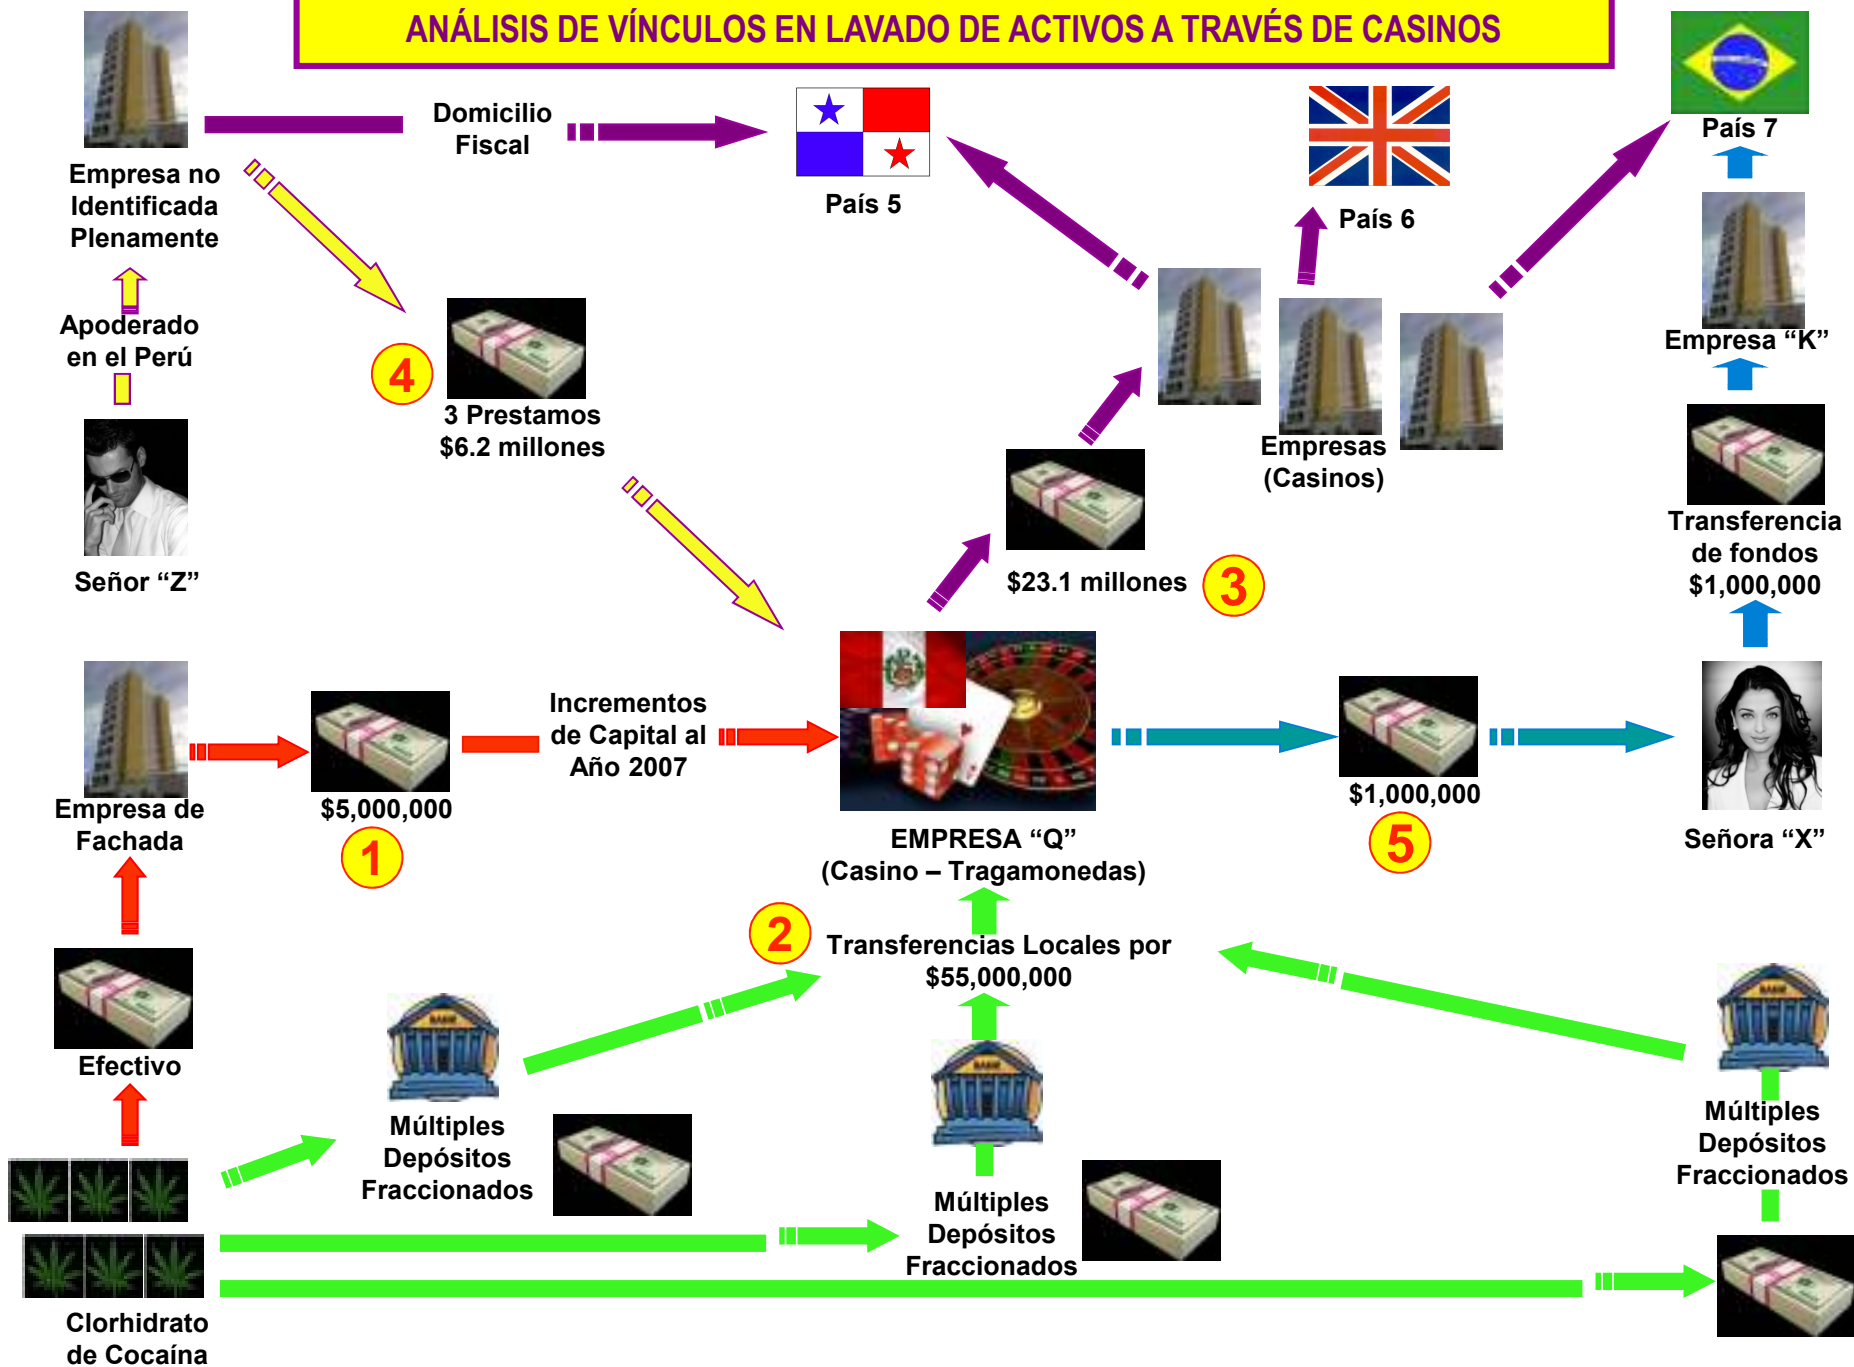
ANÁLISIS DE VÍNCULOS EN LAVADO DE ACTIVOS A TRAVÉS DE CASINOS

Empresa no Identificada Plenamente

Domicilio Fiscal

País 5

País 6

País 7

Apoderado en el Perú

4

3 Prestamos $6.2 millones

Señor "Z"

Empresas (Casinos)

Empresa "K"

Transferencia de fondos $1,000,000

$23.1 millones

3

Empresa de Fachada

$5,000,000

1

Incrementos de Capital al Año 2007

EMPRESA "Q" (Casino – Tragamonedas)

$1,000,000

5

Señora "X"

2

Transferencias Locales por $55,000,000

Efectivo

Múltiples Depósitos Fraccionados

Múltiples Depósitos Fraccionados

Múltiples Depósitos Fraccionados

Clorhidrato de Cocaína